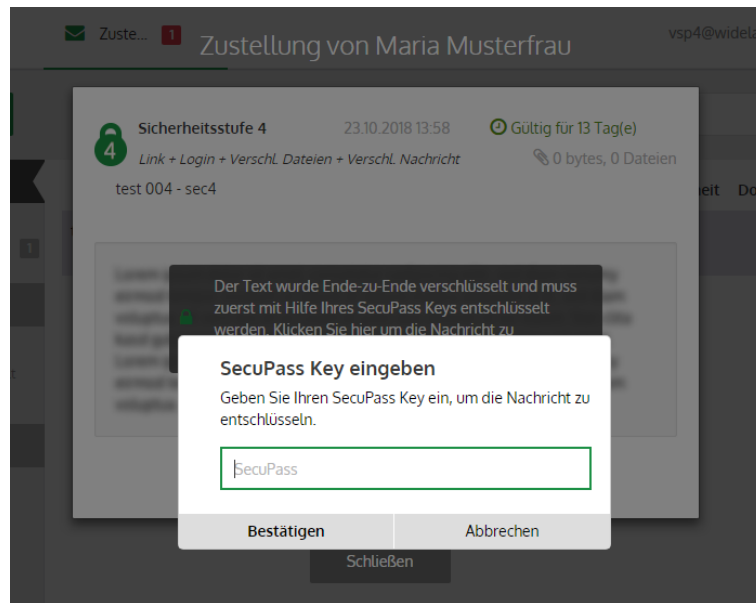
Zuste... 1 Zustellung von Maria Musterfrau vsp4@widela

4 Sicherheitsstufe 4 23.10.2018 13:58 Gültig für 13 Tag(e)

Link + Login + Verschl. Dateien + Verschl. Nachricht 0 bytes, 0 Dateien

test 004 - sec4

1

eit Do

Der Text wurde Ende-zu-Ende verschlüsselt und muss zuerst mit Hilfe Ihres SecuPass Keys entschlüsselt werden. Klicken Sie hier um die Nachricht zu

SecuPass Key eingeben

Geben Sie Ihren SecuPass Key ein, um die Nachricht zu entschlüsseln.

SecuPass

Bestätigen Abbrechen

Schließen